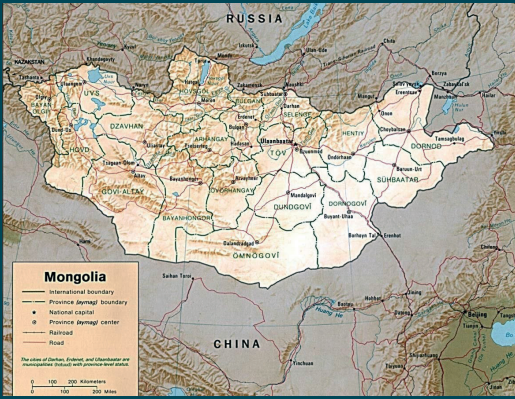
RUSSIA

KAZAKHSTAN

Irkutsk

Ulan-Ude

Chita

Kyzyl

Mondy

Kyakhta

Erentsav

Borzya

Zabaykal'sk

Ölgiy

UVS

Ulaangom

Sühbaatar

ZAVHAN

HÖVSGÖL

BULGAN

SELENGE

Darhan

Erdenet

Bulgan

Ulaanbaatar

HENTIY

Öndörhaan

Choybalsan

DORNOD

Tamsagbulag

HOVD

Hovd

Uliastay

ARHANGAY

Tsetserleg

TÖV

Zuunmod

Baruun-Urt

SÜHBAATAR

GOVĬ-ALTAY

Altay

Bayanhongor

ÖVÖRHANGAY

Arvayheer

Mandalgovi

DUNDGOVĬ

DORNOGOVĬ

Sayanshand

Buyant-Uhaa

Erenhot

BAYANHONGOR

Dalandzadgad

ÖMNÖGOVĬ

Ejin Qi

Baotou

Hohhot

Beijing

Tianjin

Jiayuguan

Yinchuan

Huang He

CHINA

Mongolia

International boundary

Province (aymag) boundary

National capital

Province (aymag) center

Railroad

Road

The cities of Darhan, Erdenet, and Ulaanbaatar are municipalities (hotuud) with province-level status.

0 100 200 Kilometers

0 100 200 Miles